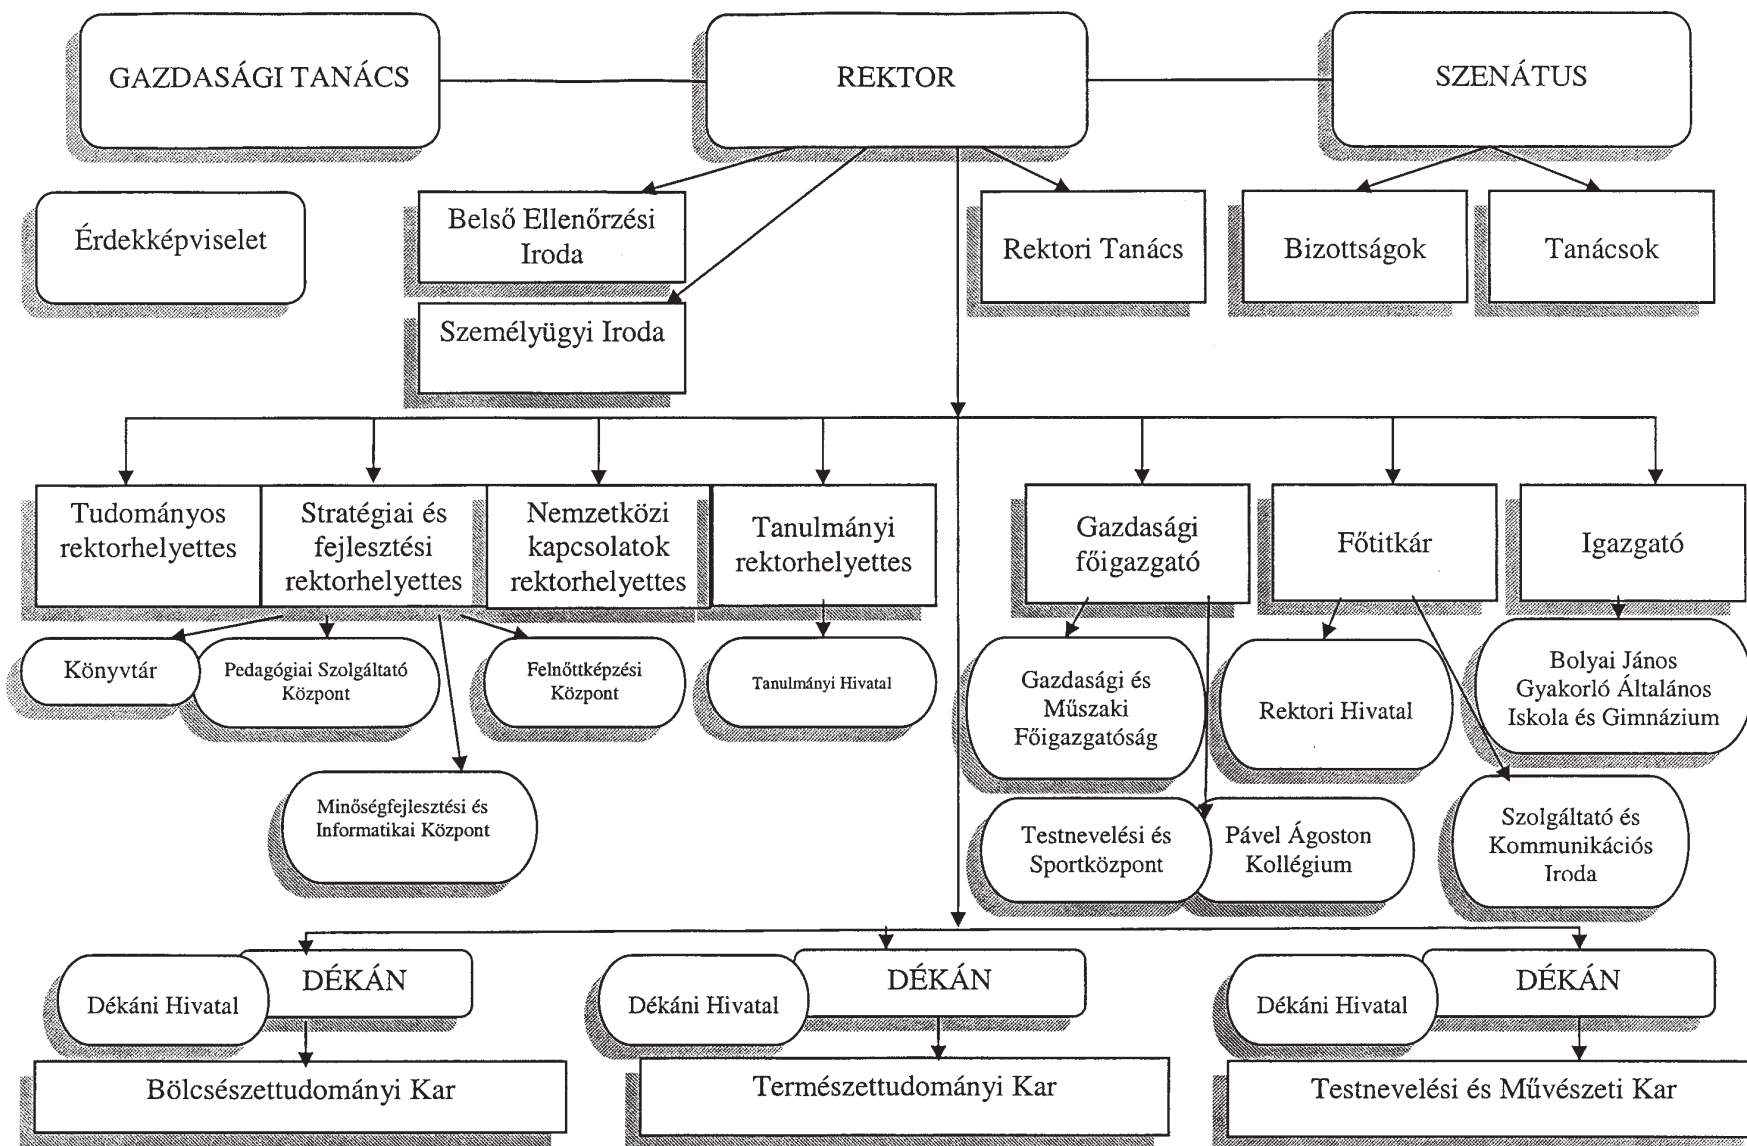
GAZDASÁGI TANÁCS

REKTOR

SZENÁTUS

Érdekképviselet

Belső Ellenőrzési Iroda

Személyügyi Iroda

Rektori Tanács

Bizottságok

Tanácsok

Tudományos rektorhelyettes

Stratégiai és fejlesztési rektorhelyettes

Nemzetközi kapcsolatok rektorhelyettes

Tanulmányi rektorhelyettes

Gazdasági főigazgató

Főtitkár

Igazgató

Könyvtár

Pedagógiai Szolgáltató Központ

Felnőttképzési Központ

Tanulmányi Hivatal

Gazdasági és Műszaki Főigazgatóság

Rektori Hivatal

Bolyai János Gyakorló Általános Iskola és Gimnázium

Minőségfejlesztési és Informatikai Központ

Testnevelési és Sportközpont

Pável Ágoston Kollégium

Szolgáltató és Kommunikációs Iroda

DÉKÁN

Dékáni Hivatal

Bölcsészettudományi Kar

DÉKÁN

Dékáni Hivatal

Természettudományi Kar

DÉKÁN

Dékáni Hivatal

Testnevelési és Művészeti Kar